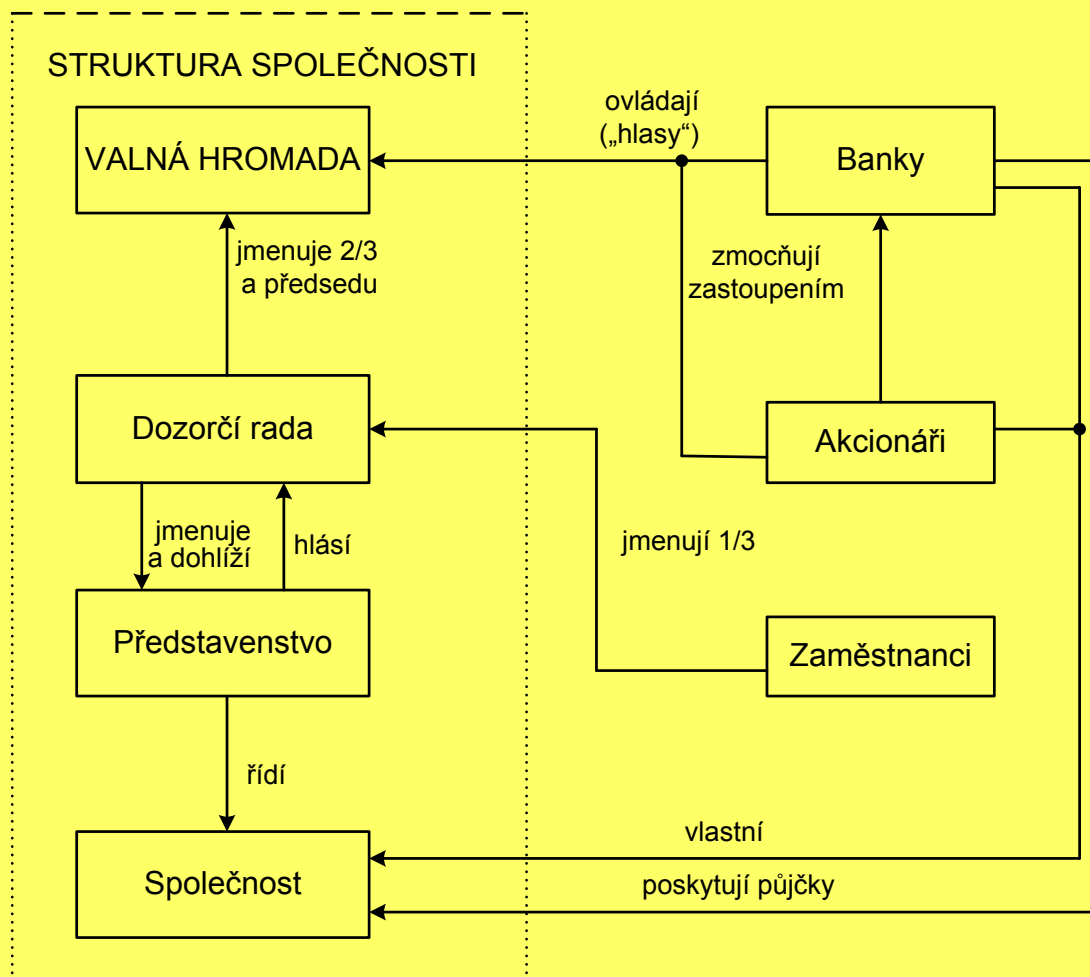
STRUKTURA SPOLEČNOSTI

VALNÁ HROMADA

ovládají („hlasy“)

Banky

jmenuje 2/3 a předsedu

zmocňují zastoupením

Dozorčí rada

Akcionáři

jmenuje a dohlíží

hlásí

jmenují 1/3

Představenstvo

Zaměstnanci

řídí

vlastní

Společnost

poskytují půjčky